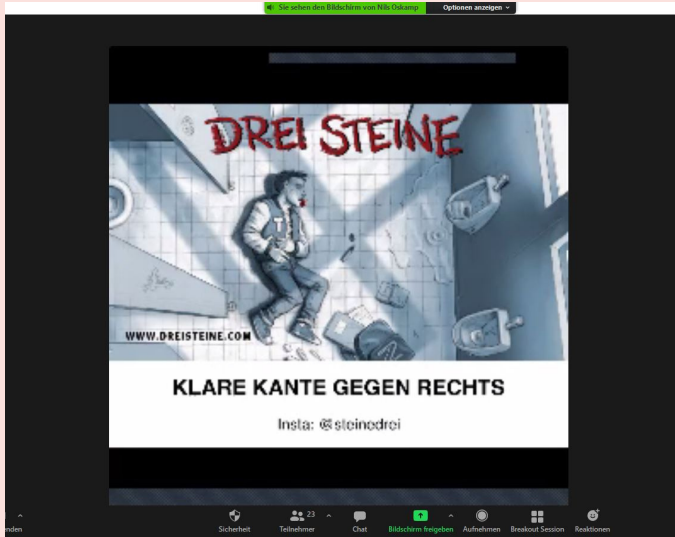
Sie sehen den Bildschirm von Nils Oskamp Optionen anzeigen

DREI STEINE

WWW.DREISTEINE.COM

KLARE KANTE GEGEN RECHTS

Insta: @steinedrei

nden

Sicherheit

23 Teilnehmer

Chat

Bildschirm freigeben

Aufnehmen

Breakout Session

Reaktionen